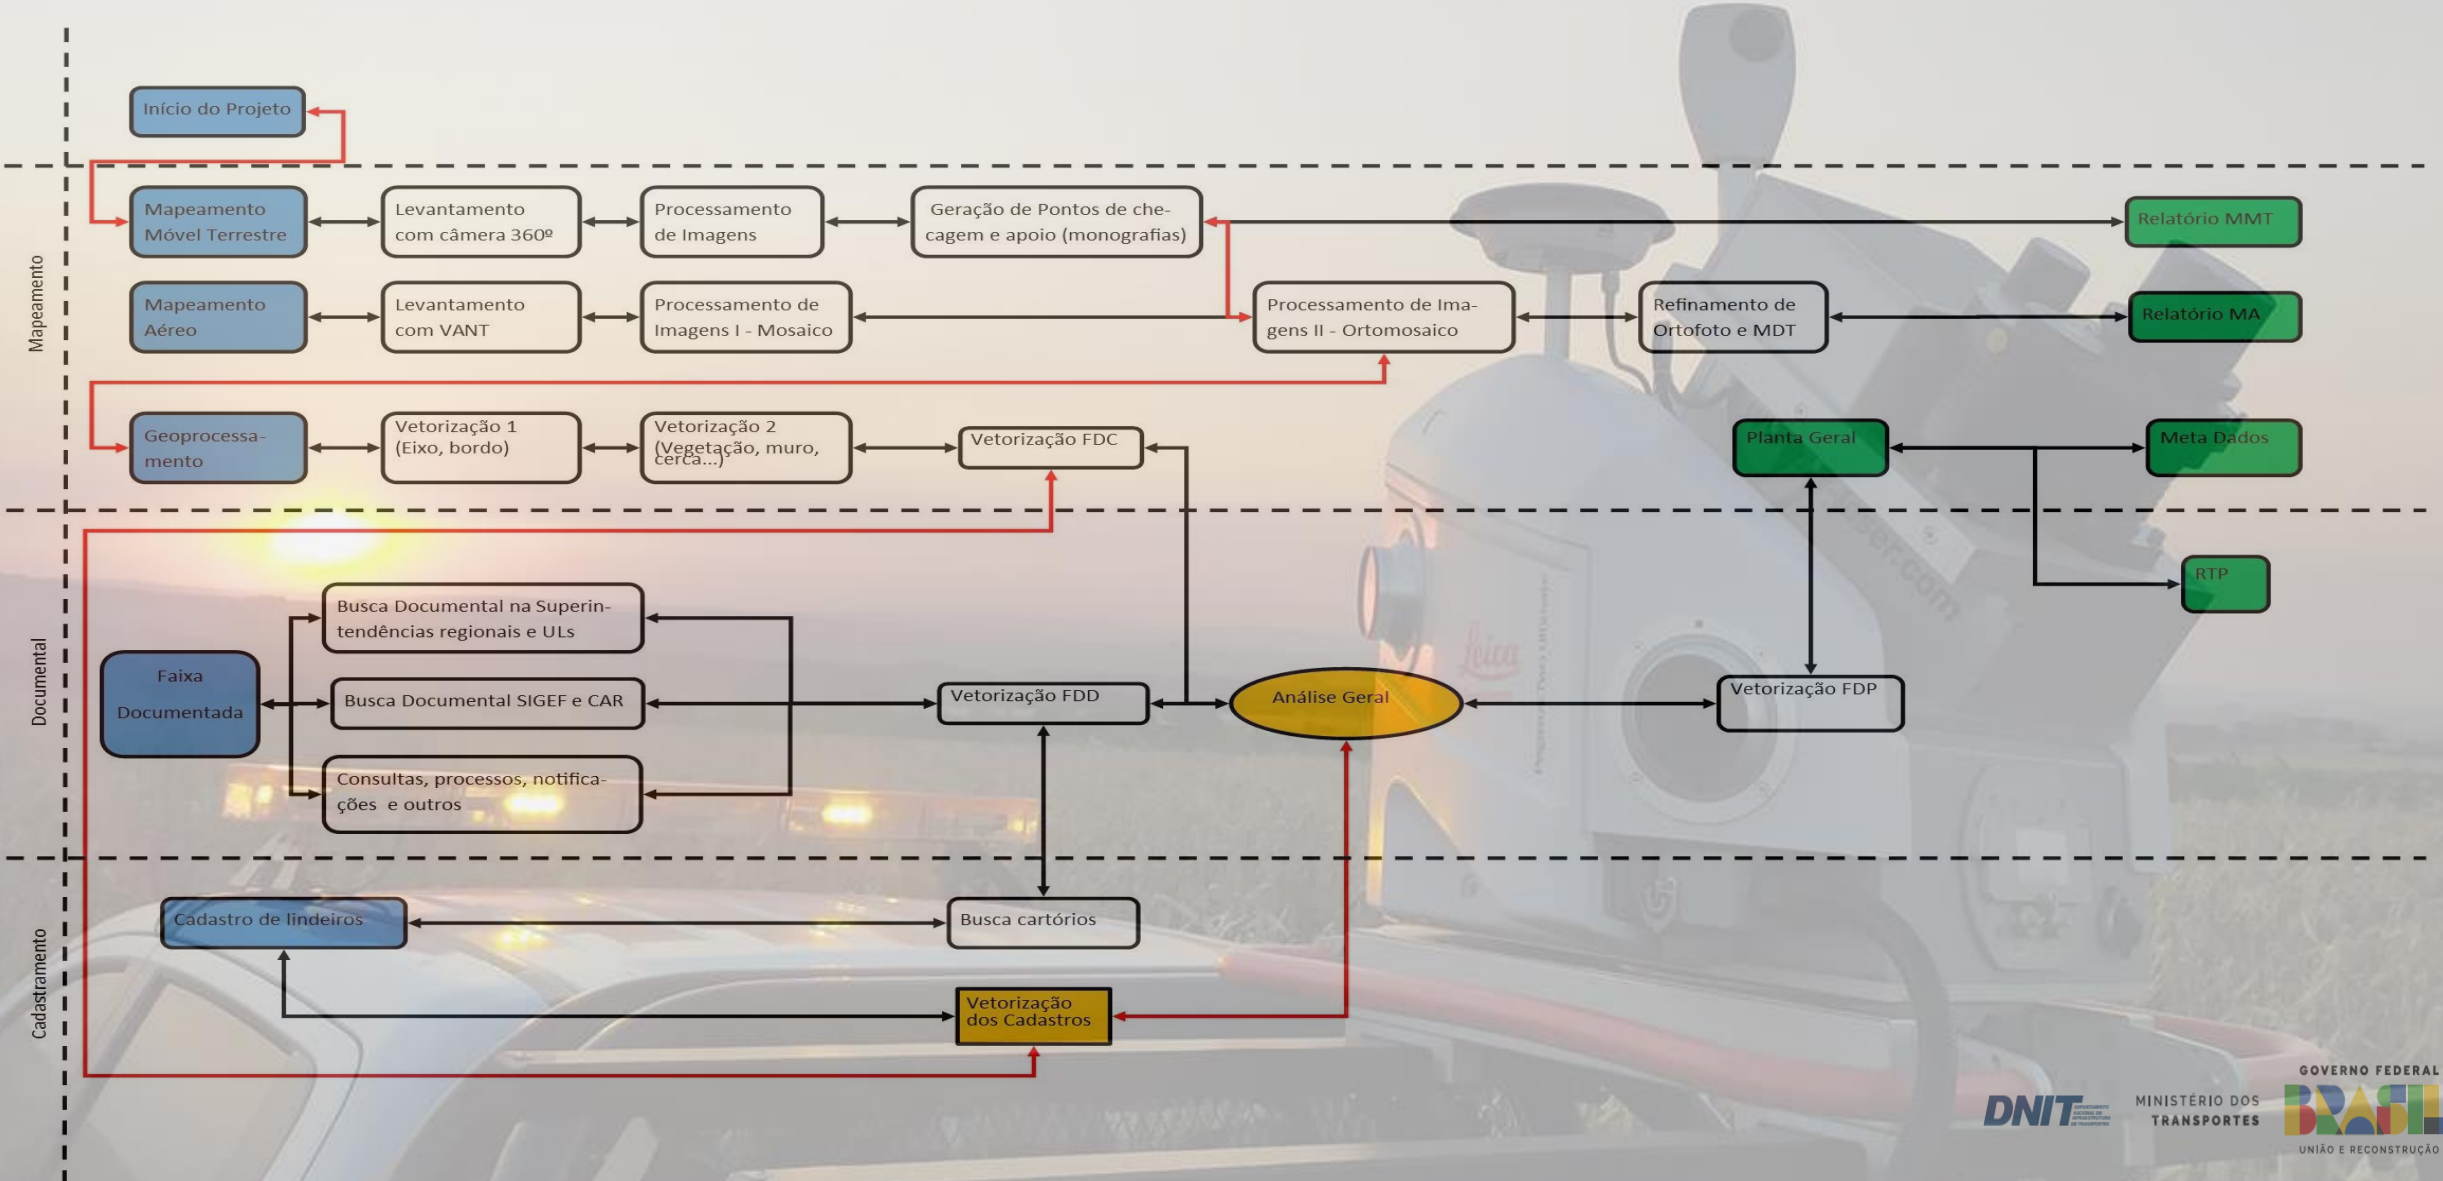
Início do Projeto

Mapeamento

Mapeamento Móvel Terrestre

Levantamento com câmera 360º

Processamento de Imagens

Geração de Pontos de checagem e apoio (monografias)

Relatório MMT

Mapeamento Aéreo

Levantamento com VANT

Processamento de Imagens I - Mosaico

Processamento de Imagens II - Ortomosaico

Refinamento de Ortofoto e MDT

Relatório MA

Geoprocessamento

Vetorização 1 (Eixo, bordo)

Vetorização 2 (Vegetação, muro, cerca...)

Vetorização FDC

Planta Geral

Meta Dados

RTP

Documental

Busca Documental na Superintendências regionais e ULs

Faixa Documentada

Busca Documental SIGEF e CAR

Vetorização FDD

Análise Geral

Vetorização FDP

Consultas, processos, notificações e outros

Cadastramento

Cadastro de lindeiros

Busca cartórios

Vetorização dos Cadastros

DNIT

MINISTÉRIO DOS TRANSPORTES

GOVERNO FEDERAL

BRASIL

UNIÃO E RECONSTRUÇÃO